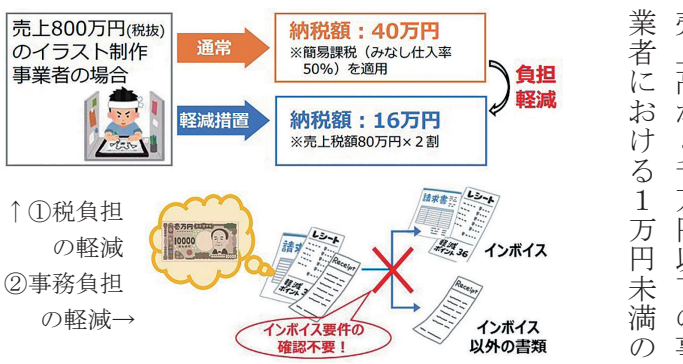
売上800万円（税抜）のイラスト制作事業者の場合

通常

納税額：40万円
※簡易課税（みなし仕入率50%）を適用

負担軽減

軽減措置

納税額：16万円
※売上税額80万円×２割

↑①税負担の軽減
②事務負担の軽減→

壱万円
10000

請求書

レシート

軽減ポイント 36

Receipt

インボイス

インボイス要件の確認不要！

インボイス以外の書類

業者における１万円未満の

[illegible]